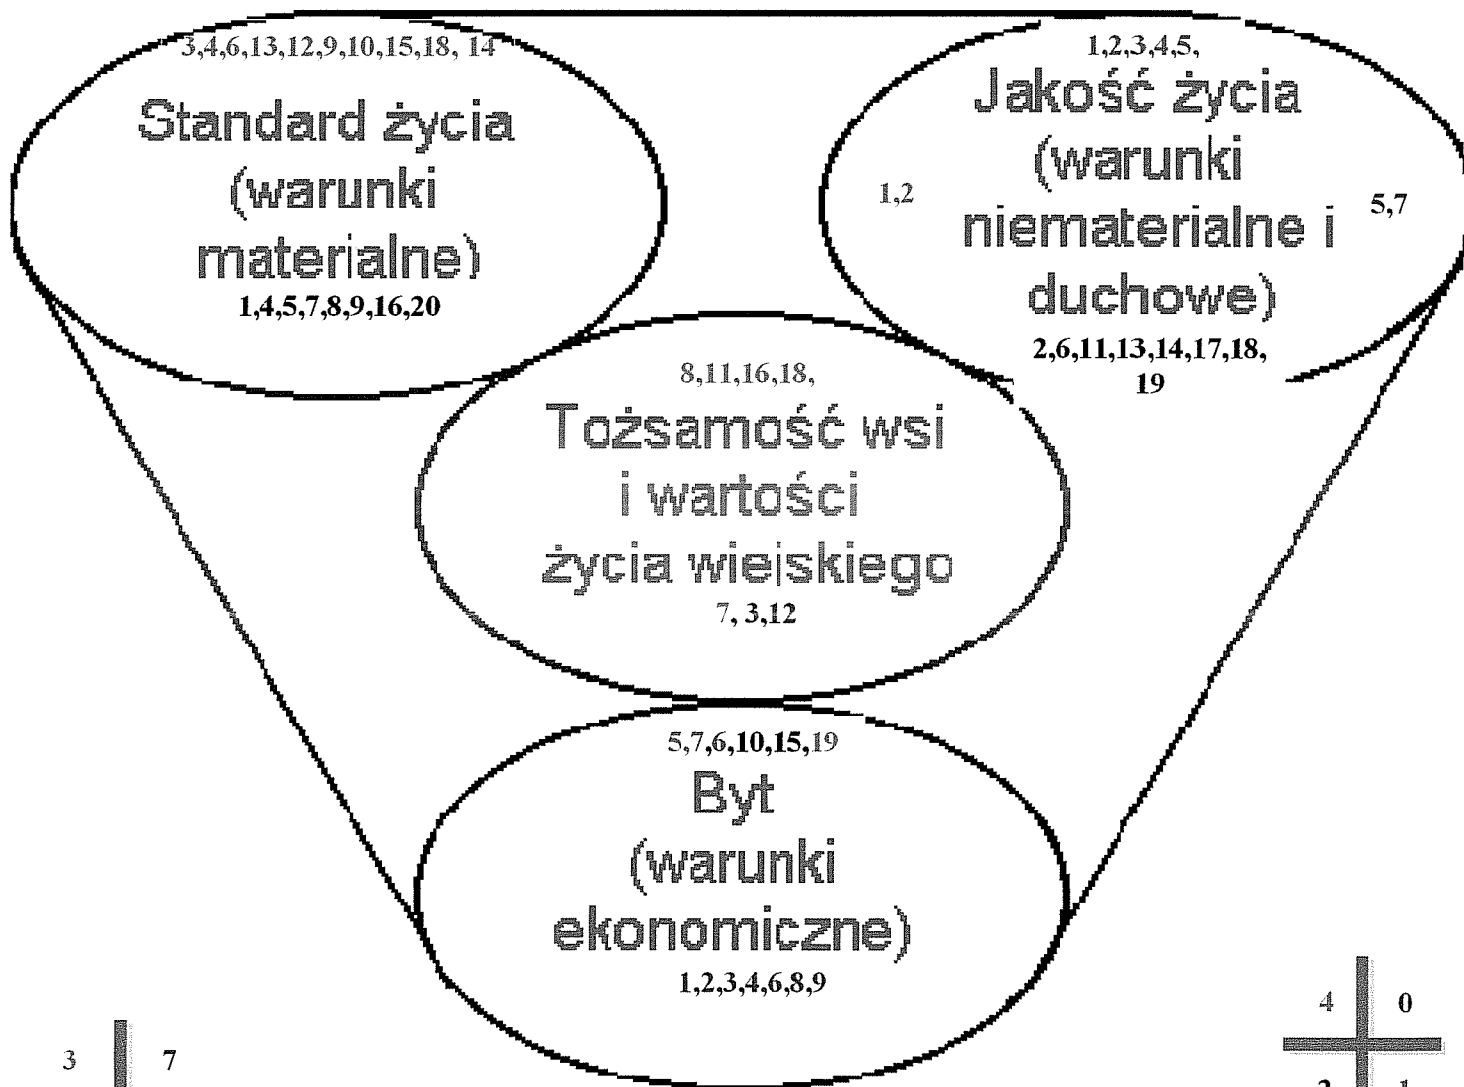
3,4,6,13,12,9,10,15,18, 14
Standard życia (warunki materialne)
1,4,5,7,8,9,16,20

1,2,3,4,5,
Jakość życia (warunki niematerialne i duchowe)
1,2
5,7
2,6,11,13,14,17,18, 19

8,11,16,18,
Tożsamość wsi i wartości życia wiejskiego
7, 3,12

5,7,6,10,15,19
Byt (warunki ekonomiczne)
1,2,3,4,6,8,9

3 7

4 0
2 1